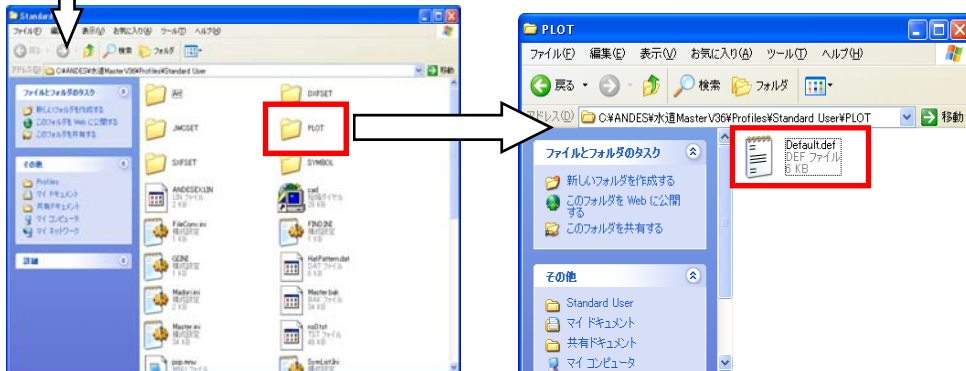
Standard

ファイル(F) 編集 表示(V) お気に入り(A) ツール(T) ヘルプ(H)

戻る 検索 フォルダ

アドレス(D) C:¥ANDES¥水道MasterV36¥Profiles¥Standard User 移動

ファイルとフォルダのタスク

新しいフォルダを作成する

このフォルダを Web に公開する

このフォルダを共有する

その他

Profiles

マイ ドキュメント

共有ドキュメント

マイ コンピュータ

マイ ネットワーク

詳細

測定

DXFSET

JWCSET

PLOT

SXFSET

SYMBOL

ANDESEX.LIN

LIN ファイル

2 KB

cad

FileConv.ini

構成設定

1 KB

FIND.INI

構成設定

1 KB

GDINI

構成設定

1 KB

HatPattern.dat

DAT ファイル

8 KB

Madoy.ini

構成設定

1 KB

Master.bak

BAK ファイル

34 KB

Master.ini

構成設定

34 KB

noD.txt

TXT ファイル

40 KB

pop.mnu

SymList.lnv

PLOT

ファイル(F) 編集(E) 表示(V) お気に入り(A) ツール(T) ヘルプ(H)

戻る 検索 フォルダ

アドレス(D) C:¥ANDES¥水道MasterV36¥Profiles¥Standard User¥PLOT 移動

ファイルとフォルダのタスク

新しいフォルダを作成する

このフォルダを Web に公開する

このフォルダを共有する

その他

Standard User

マイ ドキュメント

共有ドキュメント

マイ コンピュータ

Default.def

DEF ファイル

8 KB